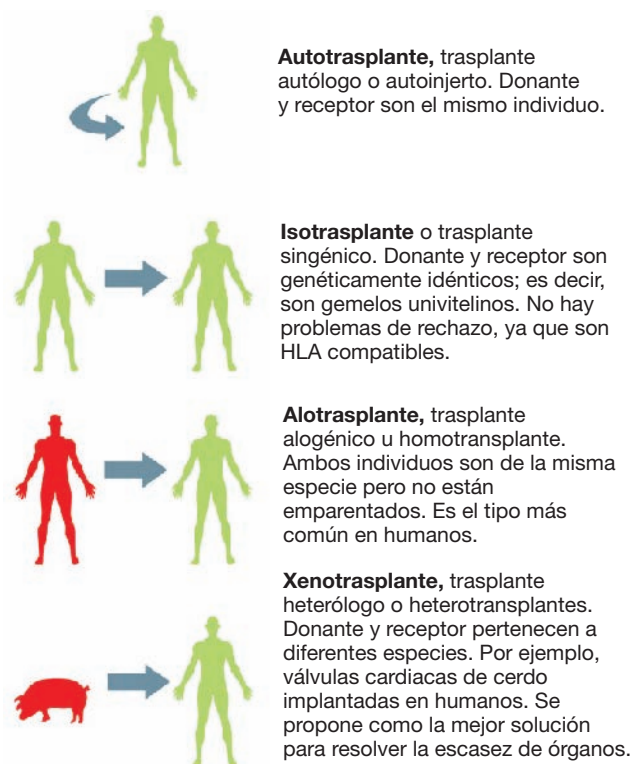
**Autotrasplante,** trasplante autólogo o autoinjerto. Donante y receptor son el mismo individuo.

**Isotrasplante** o trasplante singénico. Donante y receptor son genéticamente idénticos; es decir, son gemelos univitelinos. No hay problemas de rechazo, ya que son HLA compatibles.

**Alotrasplante,** trasplante alogénico u homotransplante. Ambos individuos son de la misma especie pero no están emparentados. Es el tipo más común en humanos.

**Xenotrasplante,** trasplante heterólogo o heterotransplantes. Donante y receptor pertenecen a diferentes especies. Por ejemplo, válvulas cardiacas de cerdo implantadas en humanos. Se propone como la mejor solución para resolver la escasez de órganos.